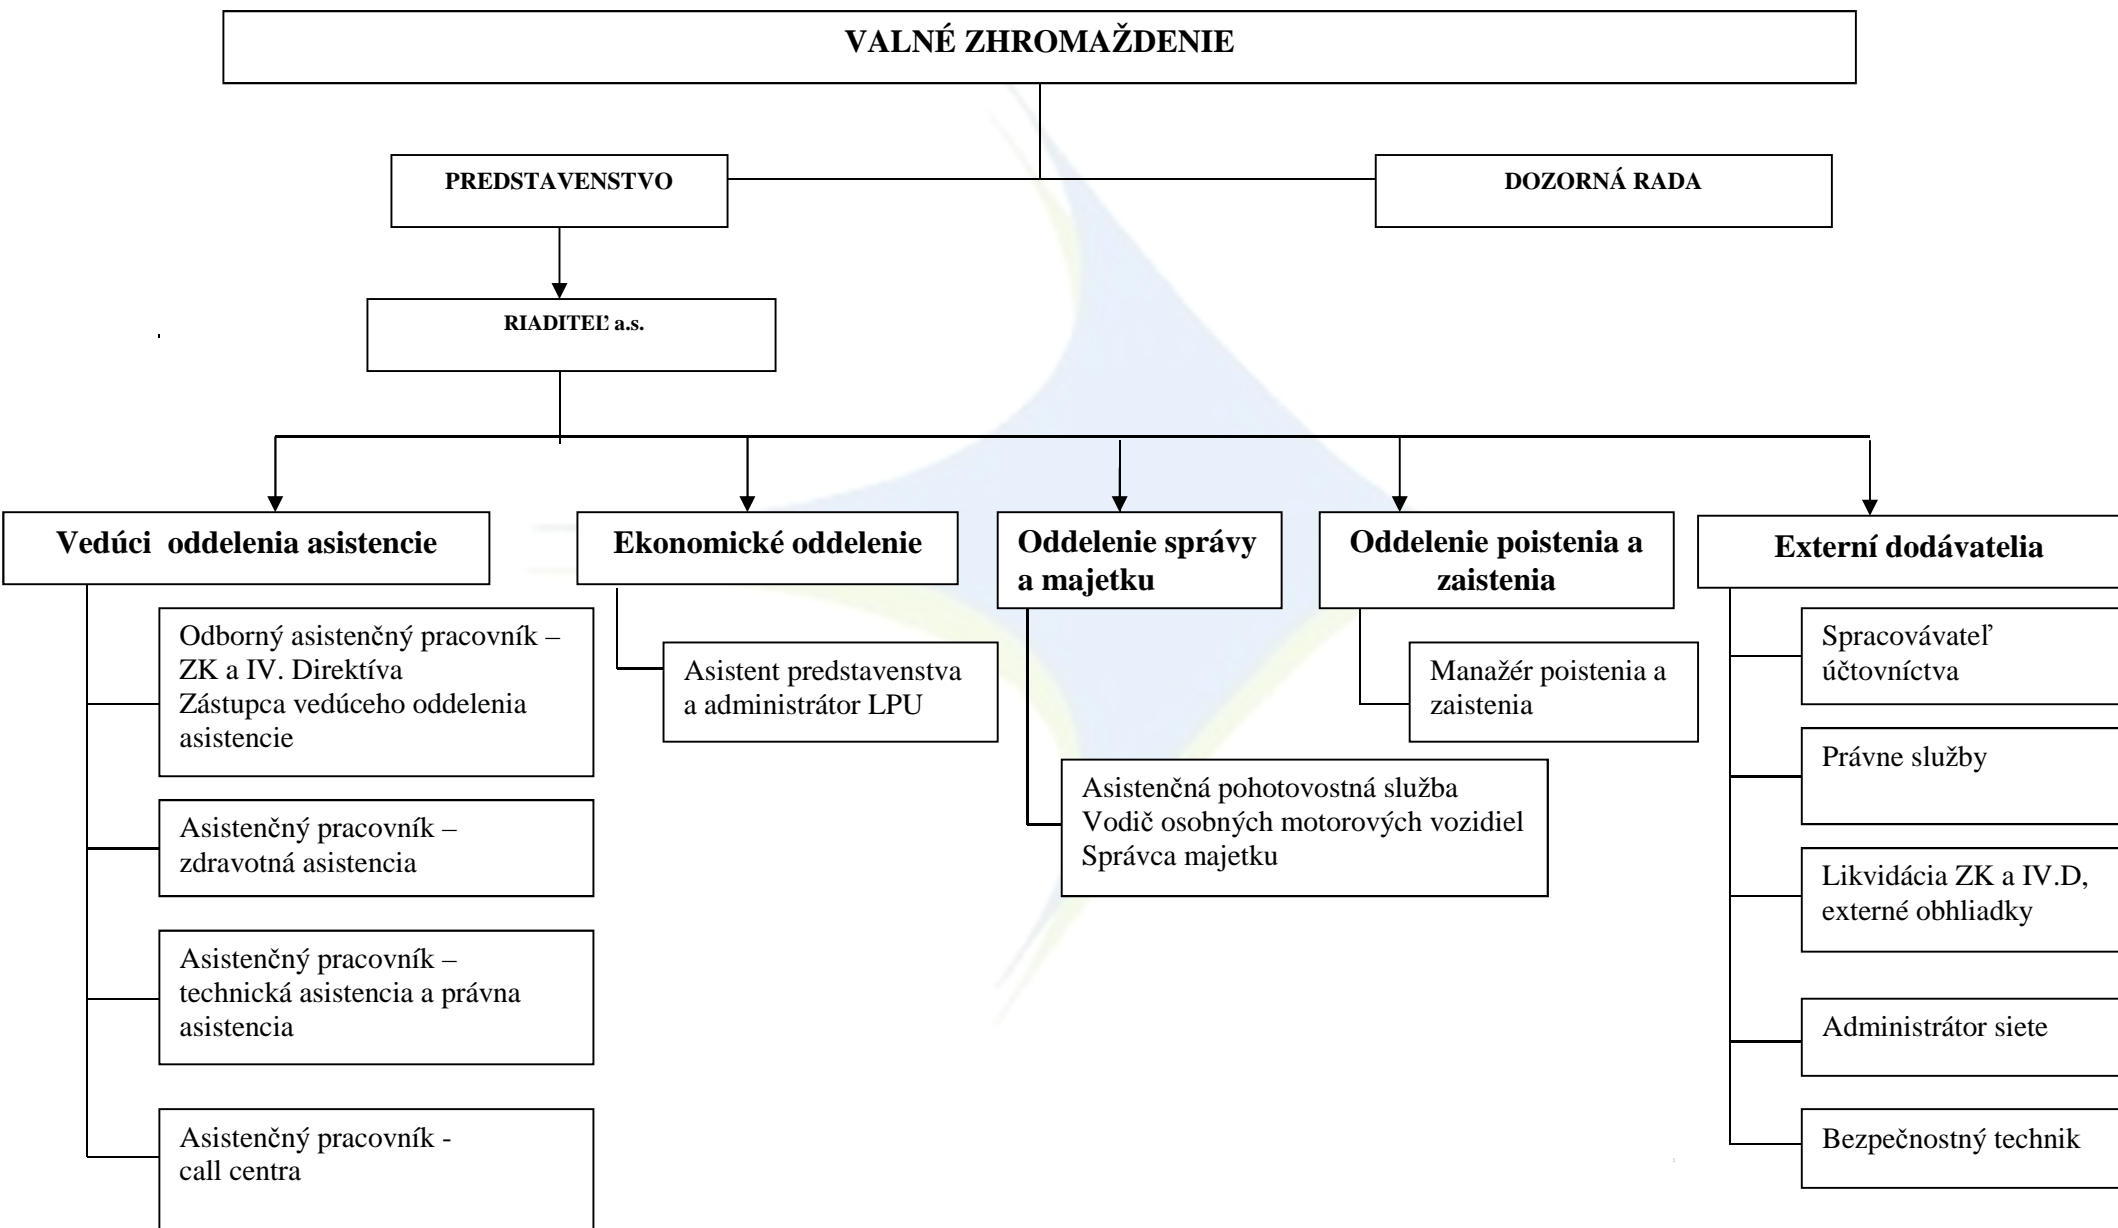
VALNÉ ZHROMAŽDENIE

PREDSTAVENSTVO

DOZORNÁ RADA

RIADITEĽ a.s.

Vedúci oddelenia asistencie

Ekonomické oddelenie

Oddelenie správy a majetku

Oddelenie poistenia a zaistenia

Externí dodávatelia

Odborný asistenčný pracovník – ZK a IV. Direktíva
Zástupca vedúceho oddelenia asistencie

Asistenčný pracovník – zdravotná asistencia

Asistenčný pracovník – technická asistencia a právna asistencia

Asistenčný pracovník - call centra

Asistent predstavenstva a administrátor LPU

Asistenčná pohotovostná služba
Vodič osobných motorových vozidiel
Správca majetku

Manažér poistenia a zaistenia

Spracovávateľ účtovníctva

Právne služby

Likvidácia ZK a IV.D, externé obhliadky

Administrátor siete

Bezpečnostný technik